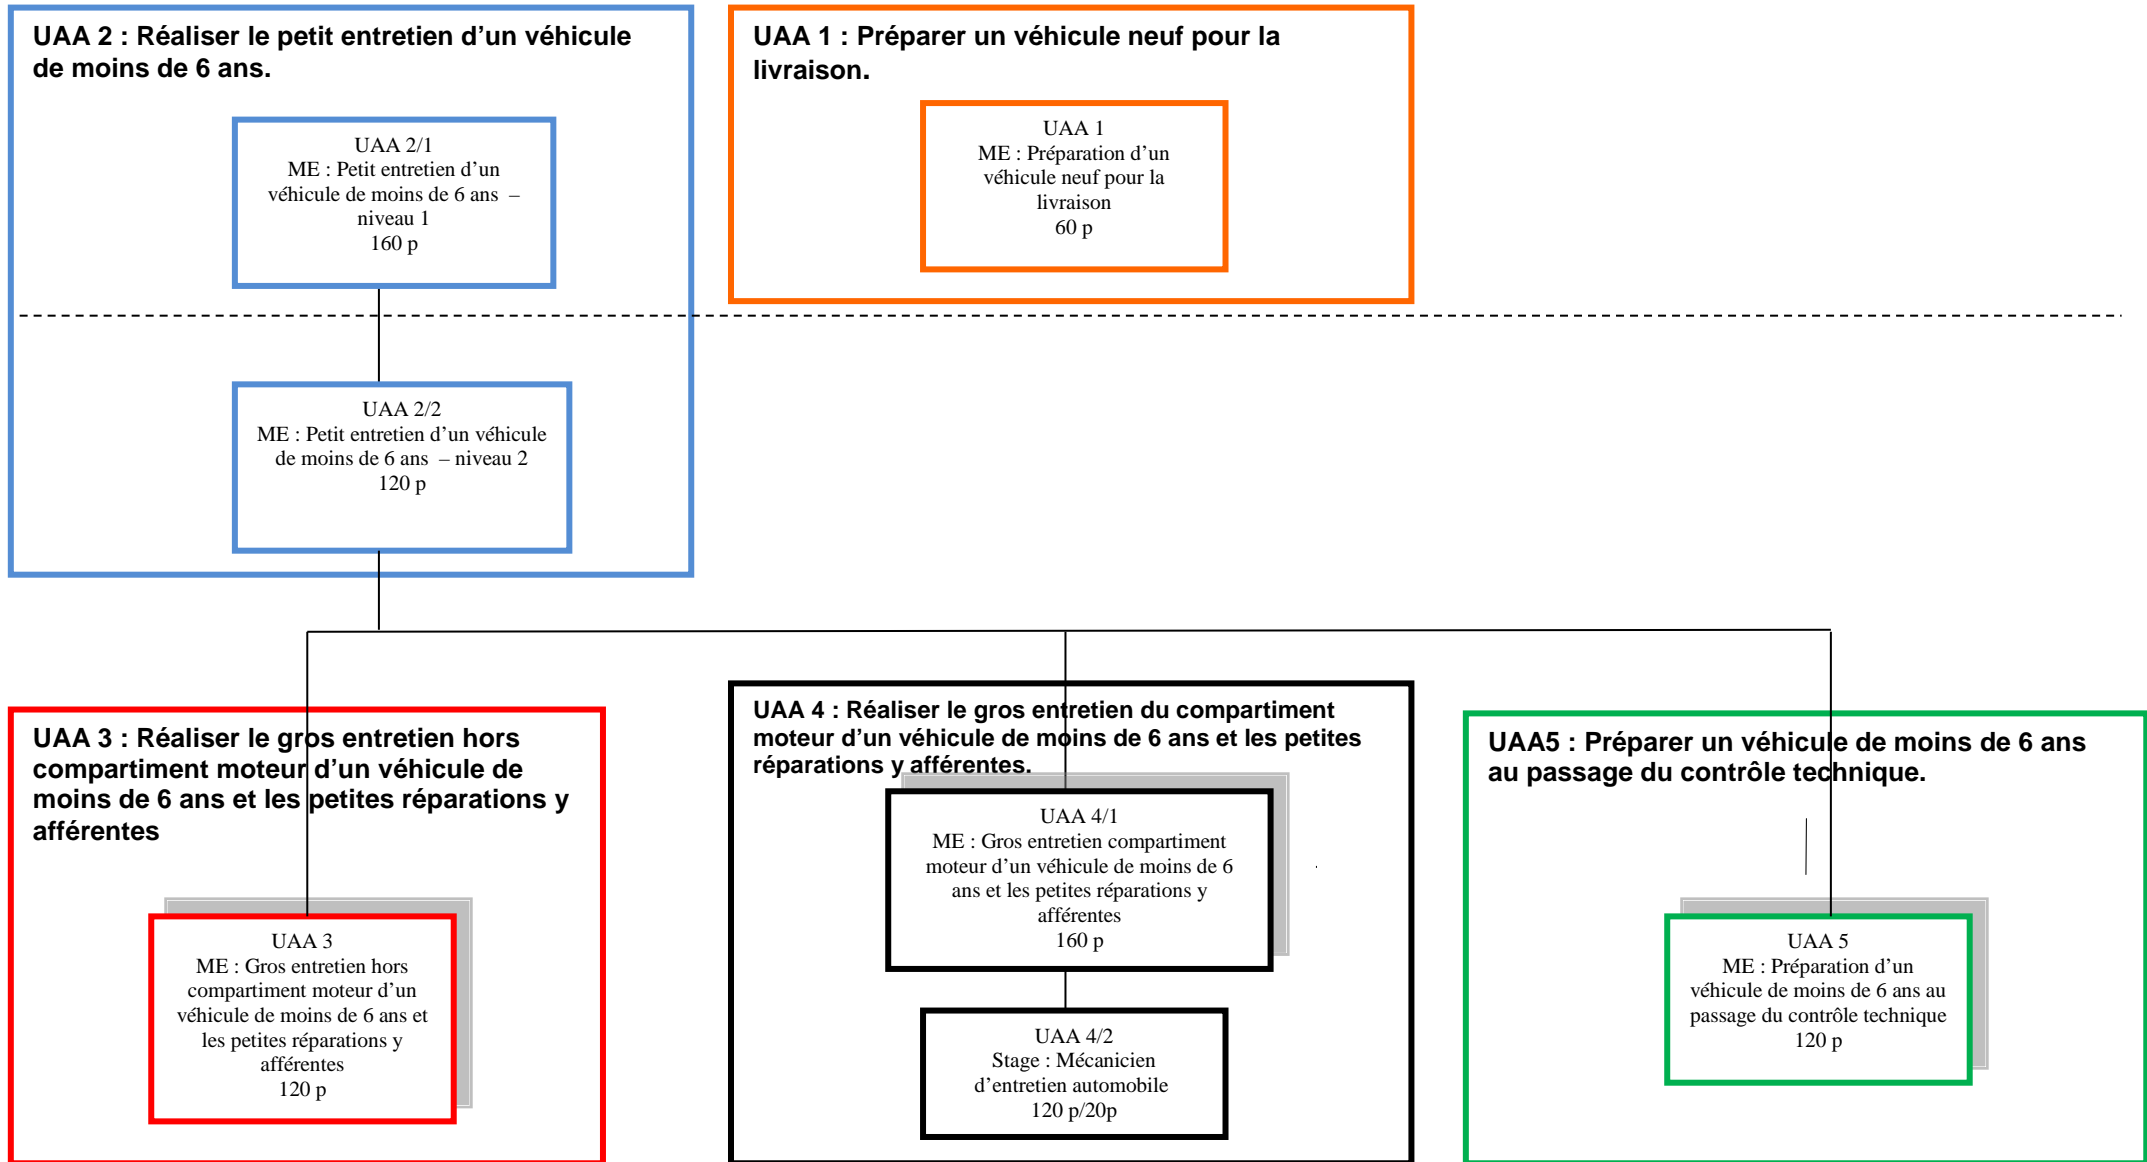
UAA 2 : Réaliser le petit entretien d'un véhicule de moins de 6 ans.

UAA 2/1
ME : Petit entretien d'un véhicule de moins de 6 ans – niveau 1
160 p

UAA 2/2
ME : Petit entretien d'un véhicule de moins de 6 ans – niveau 2
120 p

UAA 1 : Préparer un véhicule neuf pour la livraison.

UAA 1
ME : Préparation d'un véhicule neuf pour la livraison
60 p

UAA 3 : Réaliser le gros entretien hors compartiment moteur d'un véhicule de moins de 6 ans et les petites réparations y afférentes

UAA 3
ME : Gros entretien hors compartiment moteur d'un véhicule de moins de 6 ans et les petites réparations y afférentes
120 p

UAA 4 : Réaliser le gros entretien du compartiment moteur d'un véhicule de moins de 6 ans et les petites réparations y afférentes.

UAA 4/1
ME : Gros entretien compartiment moteur d'un véhicule de moins de 6 ans et les petites réparations y afférentes
160 p

UAA 4/2
Stage : Mécanicien d'entretien automobile
120 p/20p

UAA5 : Préparer un véhicule de moins de 6 ans au passage du contrôle technique.

UAA 5
ME : Préparation d'un véhicule de moins de 6 ans au passage du contrôle technique
120 p